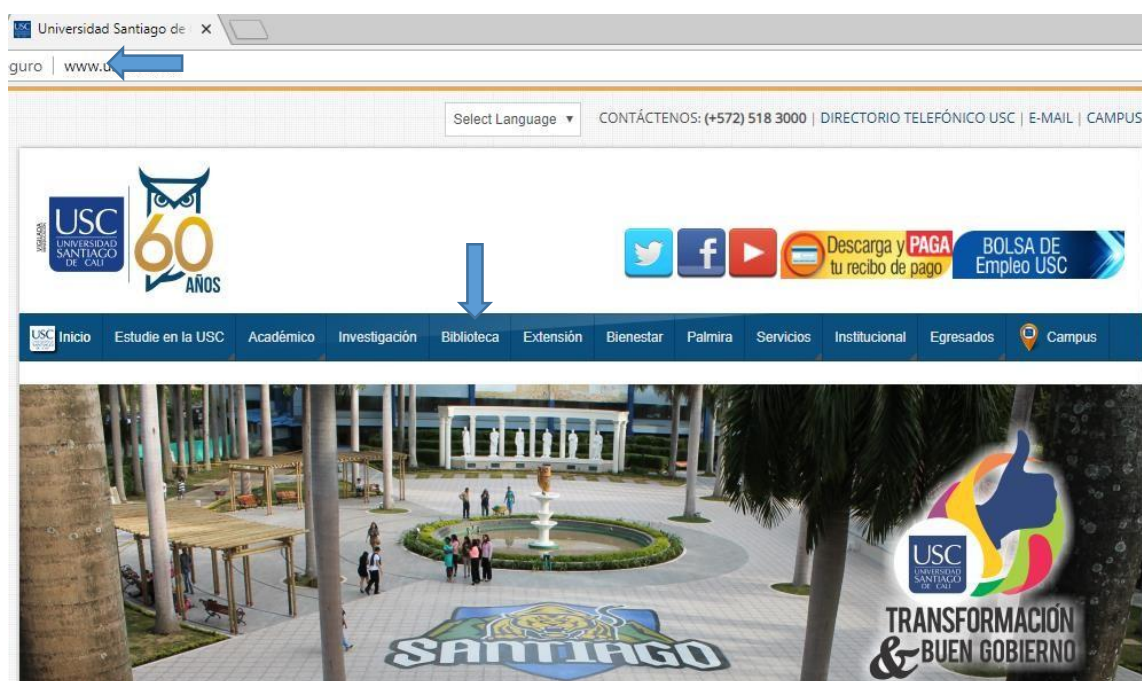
Universidad Santiago de ×

guro | www.u

Select Language ▾ CONTÁCTENOS: (+572) 518 3000 | DIRECTORIO TELEFÓNICO USC | E-MAIL | CAMPUS

VIGILADA MINEDUCACIÓN USC UNIVERSIDAD SANTIAGO DE CALI 60 AÑOS

Descarga y PAGA tu recibo de pago

BOLSA DE Empleo USC

USC Inicio Estudie en la USC Académico Investigación Biblioteca Extensión Bienestar Palmira Servicios Institucional Egresados Campus

SANTIAGO

USC UNIVERSIDAD SANTIAGO DE CALI

TRANSFORMACIÓN & BUEN GOBIERNO